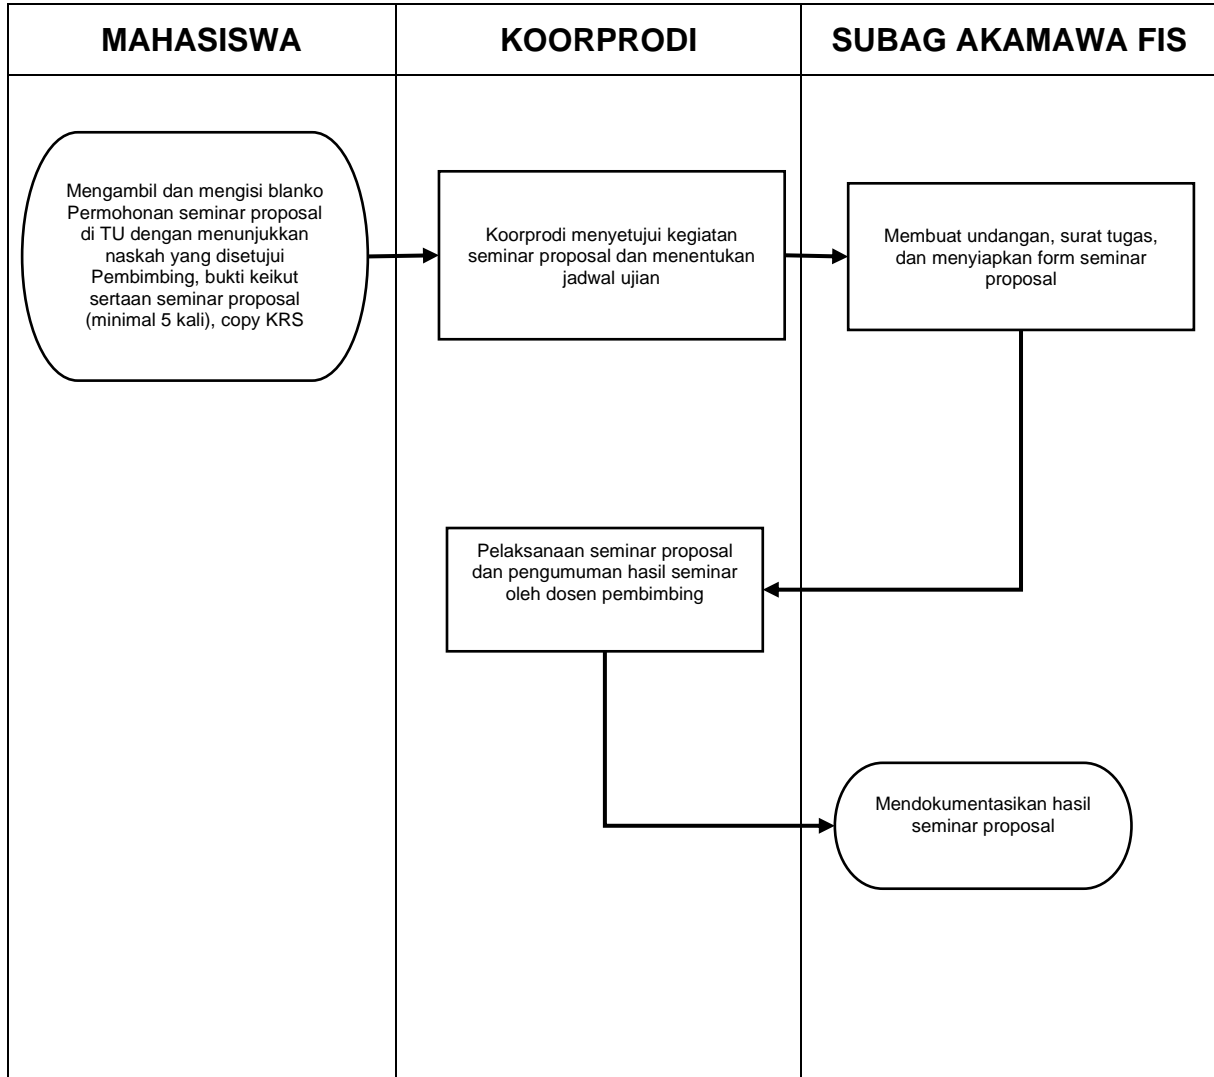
| MAHASISWA | KOORPRODI | SUBAG AKAMAWA FIS |
|---|---|---|

Mengambil dan mengisi blanko Permohonan seminar proposal di TU dengan menunjukkan naskah yang disetujui Pembimbing, bukti keikut sertaan seminar proposal (minimal 5 kali), copy KRS

Koorprodi menyetujui kegiatan seminar proposal dan menentukan jadwal ujian

Membuat undangan, surat tugas, dan menyiapkan form seminar proposal

Pelaksanaan seminar proposal dan pengumuman hasil seminar oleh dosen pembimbing

Mendokumentasikan hasil seminar proposal